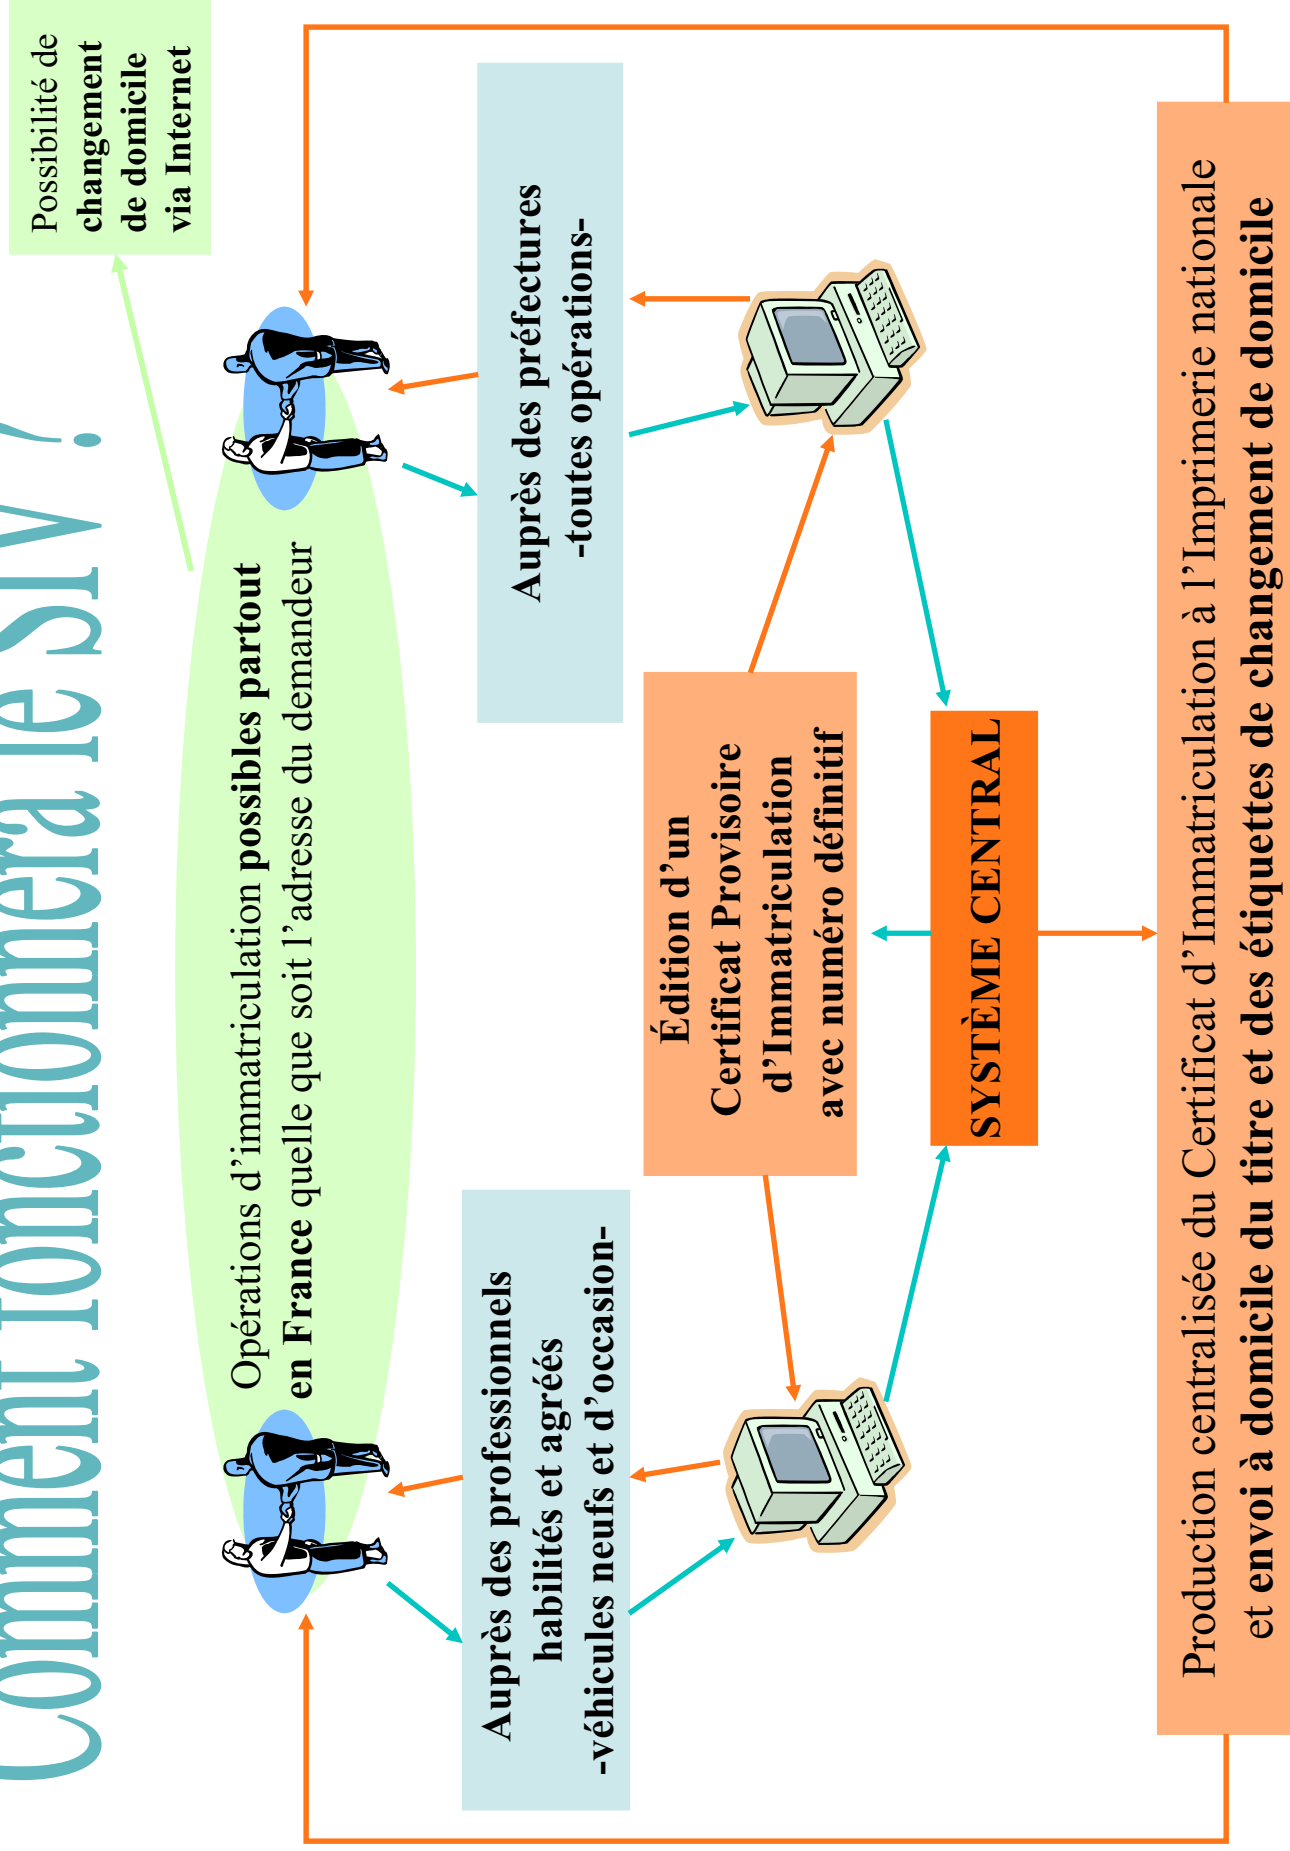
Comment fonctionnera le SIV ?

Possibilité de changement de domicile via Internet

Opérations d'immatriculation possibles partout en France quelle que soit l'adresse du demandeur

Auprès des préfectures -toutes opérations-

Auprès des professionnels habilités et agréés -véhicules neufs et d'occasion-

Édition d'un Certificat Provisoire d'Immatriculation avec numéro définitif

SYSTÈME CENTRAL

Production centralisée du Certificat d'Immatriculation à l'Imprimerie nationale et envoi à domicile du titre et des étiquettes de changement de domicile